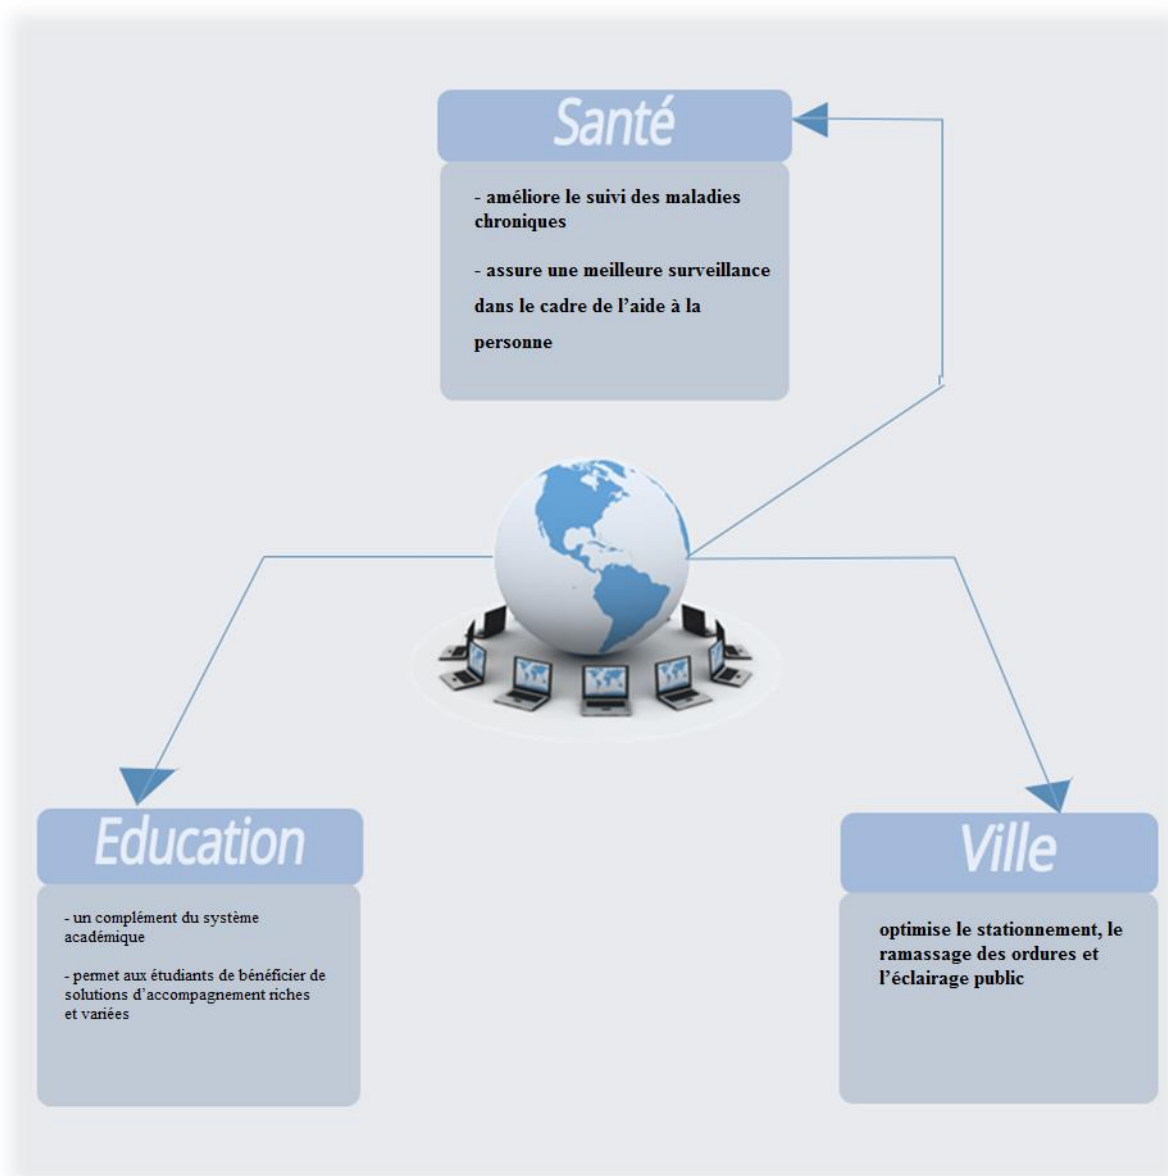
Santé

- améliore le suivi des maladies chroniques

- assure une meilleure surveillance dans le cadre de l’aide à la personne

Education

- un complément du système académique

- permet aux étudiants de bénéficier de solutions d’accompagnement riches et variées

Ville

optimise le stationnement, le ramassage des ordures et l’éclairage public